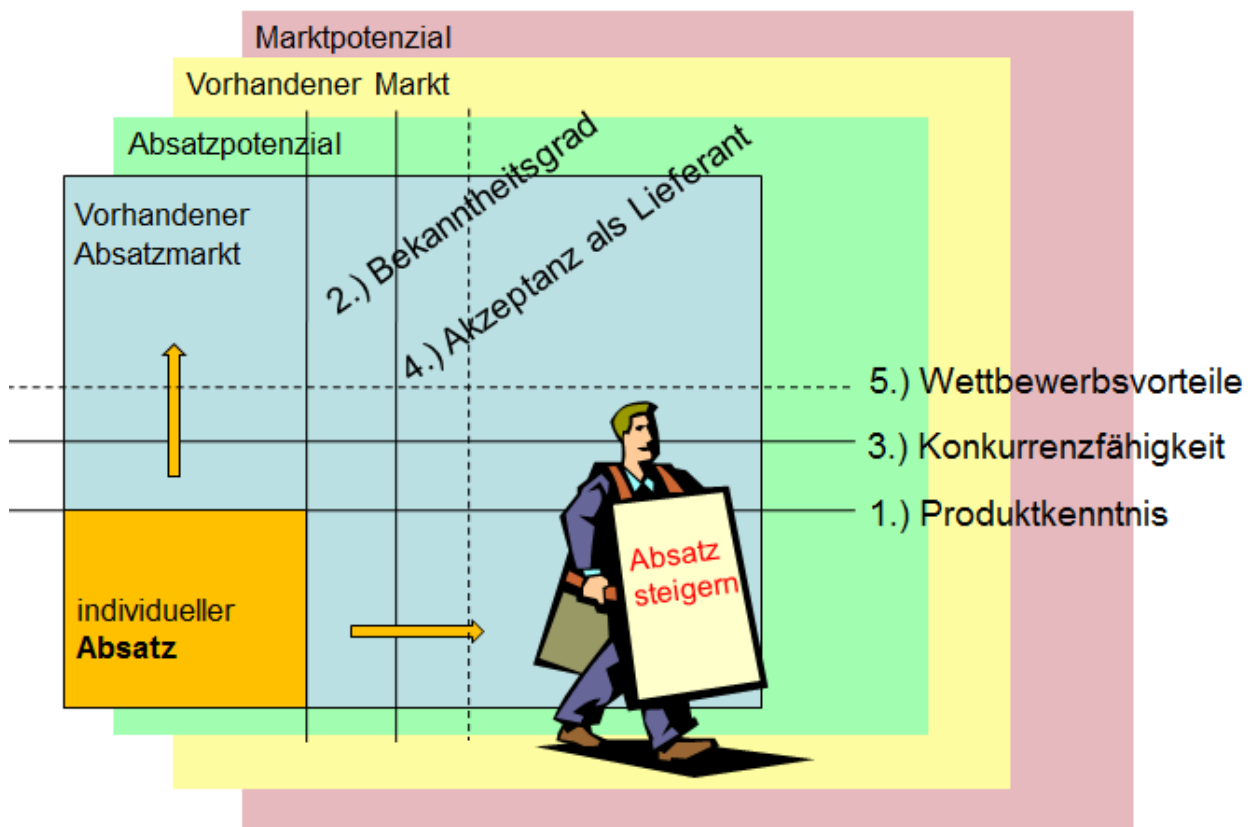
Marktpotenzial

Vorhandener Markt

Absatzpotenzial

Vorhandener Absatzmarkt

2.) Bekanntheitsgrad

4.) Akzeptanz als Lieferant

5.) Wettbewerbsvorteile

3.) Konkurrenzfähigkeit

1.) Produktkenntnis

Absatz steigern

individueller **Absatz**